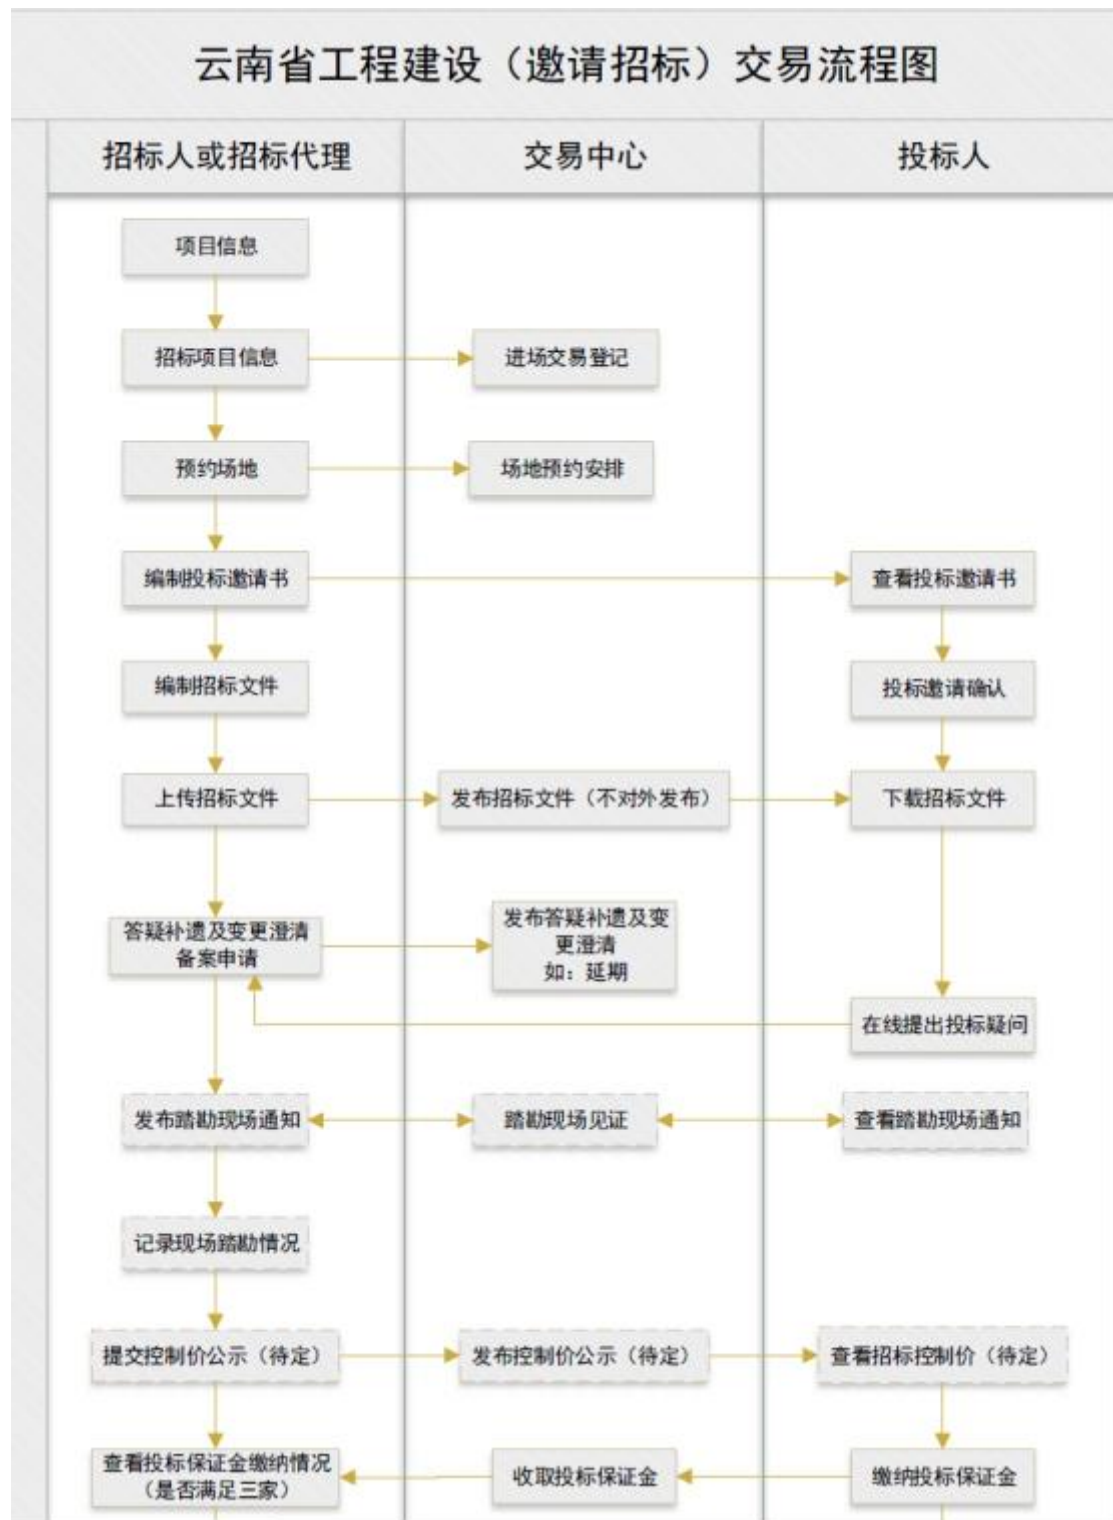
云南省工程建设（邀请招标）交易流程图

招标人或招标代理

交易中心

投标人

项目信息

招标项目信息

进场交易登记

预约场地

场地预约安排

编制投标邀请书

查看投标邀请书

编制招标文件

投标邀请确认

上传招标文件

发布招标文件（不对外发布）

下载招标文件

答疑补遗及变更澄清备案申请

发布答疑补遗及变更澄清
如：延期

在线提出投标疑问

发布踏勘现场通知

踏勘现场见证

查看踏勘现场通知

记录现场踏勘情况

提交控制价公示（待定）

发布控制价公示（待定）

查看招标控制价（待定）

查看投标保证金缴纳情况（是否满足三家）

收取投标保证金

缴纳投标保证金